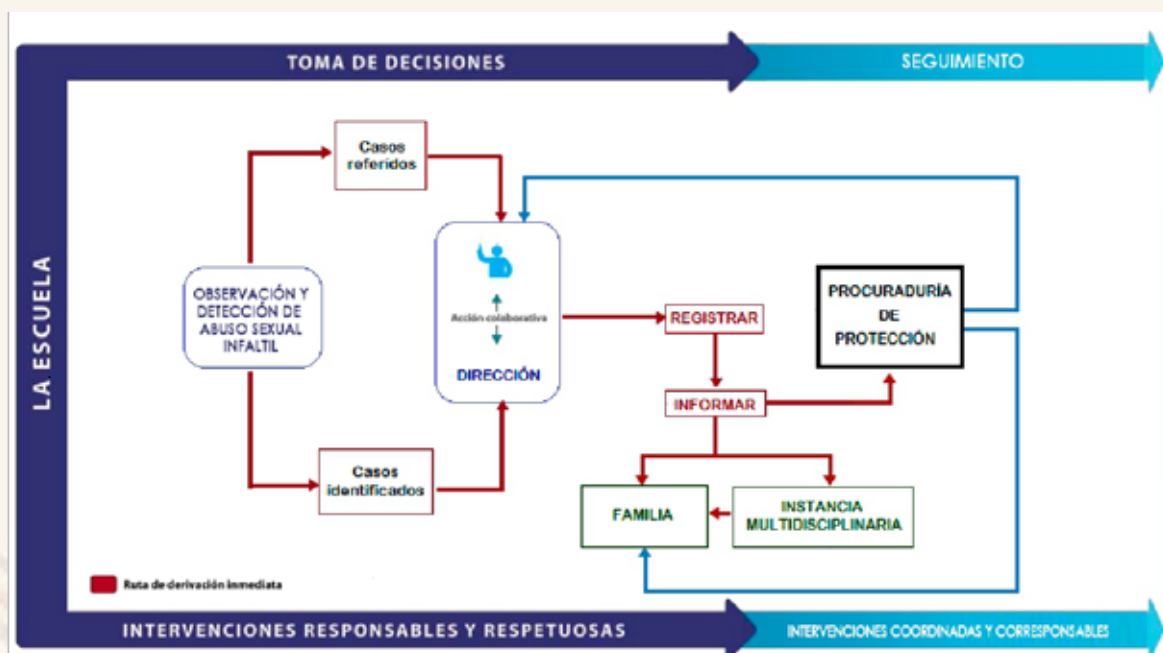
TOMA DE DECISIONES

SEGUIMIENTO

LA ESCUELA

Casos referidos

OBSERVACIÓN Y DETECCIÓN DE ABUSO SEXUAL INFALTIL

Acción colaborativa

DIRECCIÓN

Casos identificados

REGISTRAR

INFORMAR

PROCURADURÍA DE PROTECCIÓN

FAMILIA

INSTANCIA MULTIDISCIPLINARIA

Ruta de derivación inmediata

INTERVENCIONES RESPONSABLES Y RESPETUOSAS

INTERVENCIONES COORDINADAS Y CORRESPONSABLES